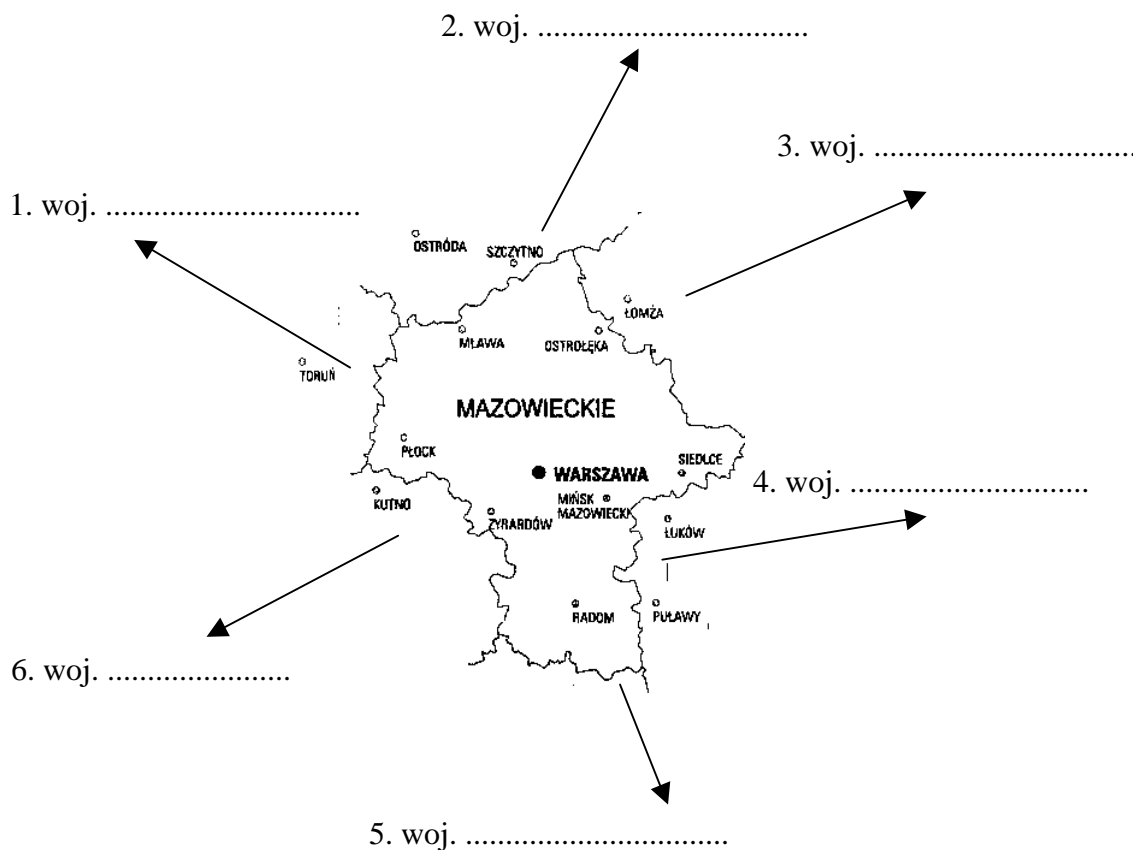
2. woj. ................................

3. woj. ................................

1. woj. ................................

OSTRÓDA

SZCZYTNO

ŁOMŻA

MŁAWA

OSTROŁĘKA

TORUŃ

MAZOWIECKIE

PŁOCK

WARSZAWA

SIEDLCE

4. woj. ..............................

KUTNO

MIŃSK MAZOWIECKI

ŻYRARDÓW

ŁUKÓW

RADOM

PUŁAWY

6. woj. ......................

5. woj. ................................